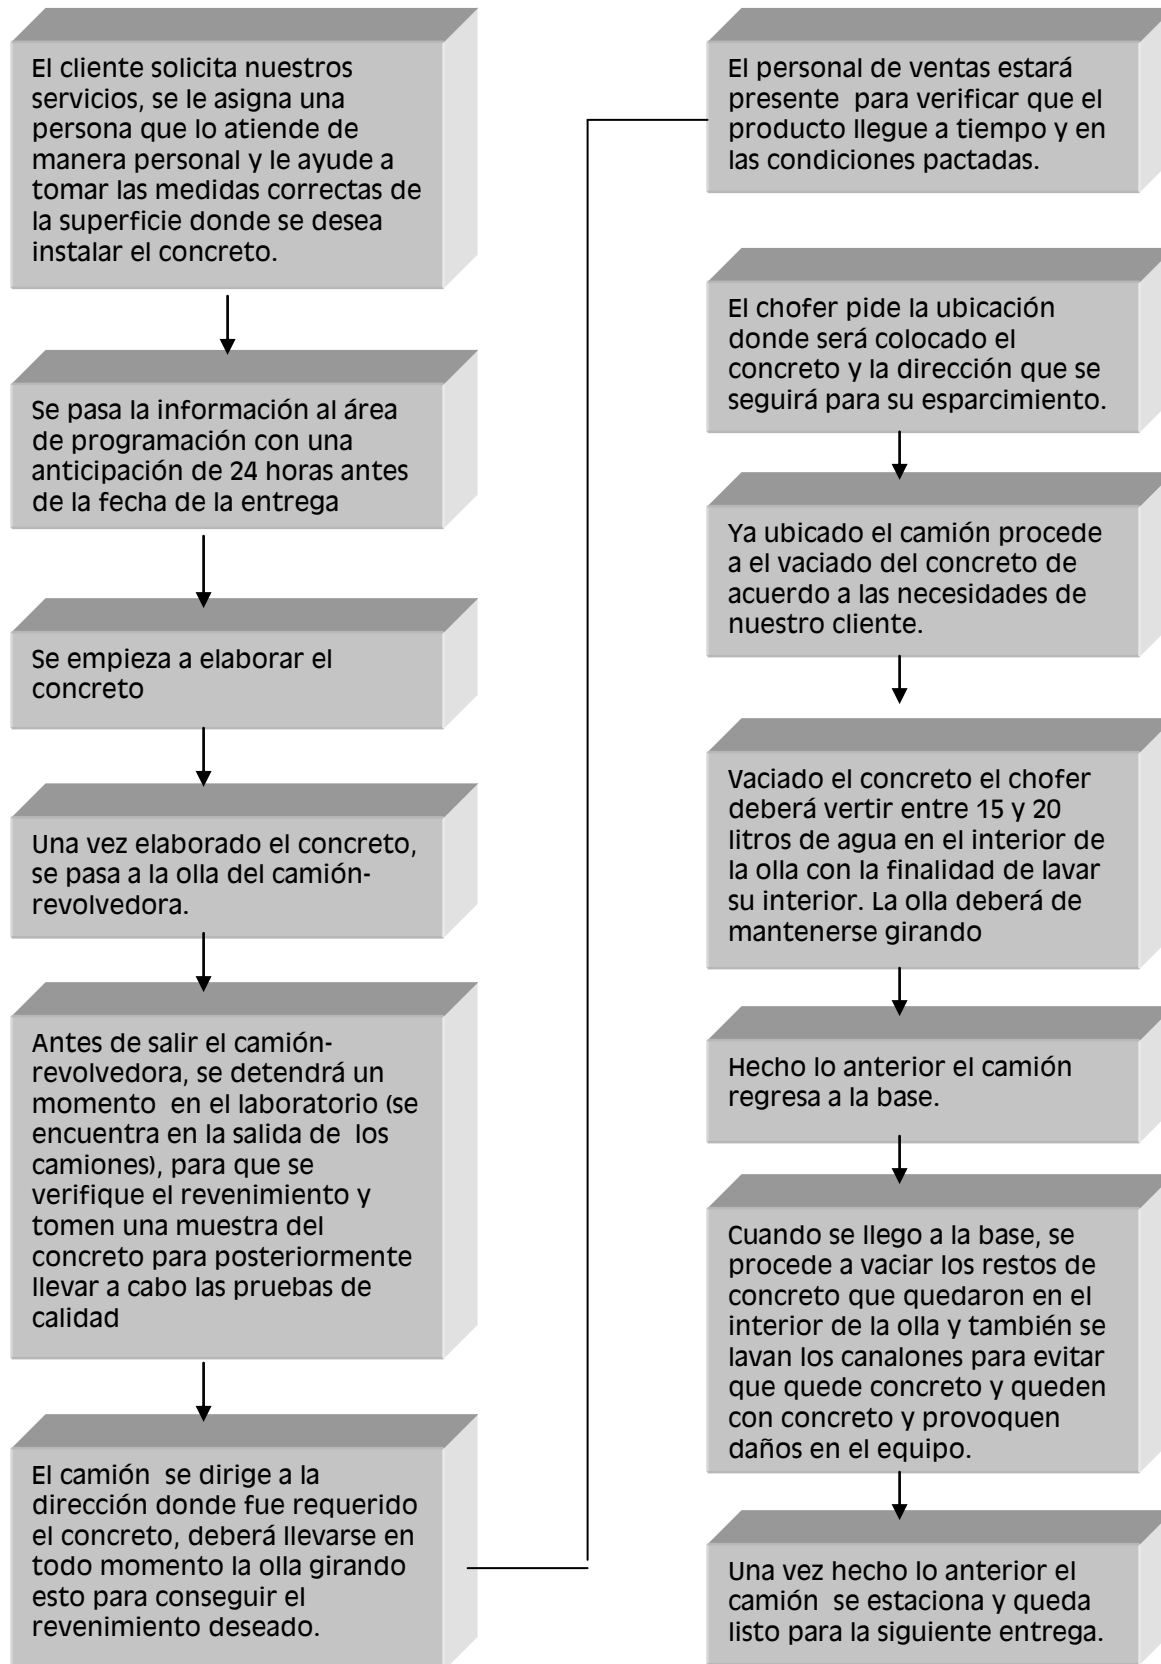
El cliente solicita nuestros servicios, se le asigna una persona que lo atiende de manera personal y le ayude a tomar las medidas correctas de la superficie donde se desea instalar el concreto.

Se pasa la información al área de programación con una anticipación de 24 horas antes de la fecha de la entrega

Se empieza a elaborar el concreto

Una vez elaborado el concreto, se pasa a la olla del camión-revolvedora.

Antes de salir el camión-revolvedora, se detendrá un momento en el laboratorio (se encuentra en la salida de los camiones), para que se verifique el revenimiento y tomen una muestra del concreto para posteriormente llevar a cabo las pruebas de calidad

El camión se dirige a la dirección donde fue requerido el concreto, deberá llevarse en todo momento la olla girando esto para conseguir el revenimiento deseado.

El personal de ventas estará presente para verificar que el producto llegue a tiempo y en las condiciones pactadas.

El chofer pide la ubicación donde será colocado el concreto y la dirección que se seguirá para su esparcimiento.

Ya ubicado el camión procede a el vaciado del concreto de acuerdo a las necesidades de nuestro cliente.

Vaciado el concreto el chofer deberá vertir entre 15 y 20 litros de agua en el interior de la olla con la finalidad de lavar su interior. La olla deberá de mantenerse girando

Hecho lo anterior el camión regresa a la base.

Cuando se llego a la base, se procede a vaciar los restos de concreto que quedaron en el interior de la olla y también se lavan los canalones para evitar que quede concreto y queden con concreto y provoquen daños en el equipo.

Una vez hecho lo anterior el camión se estaciona y queda listo para la siguiente entrega.